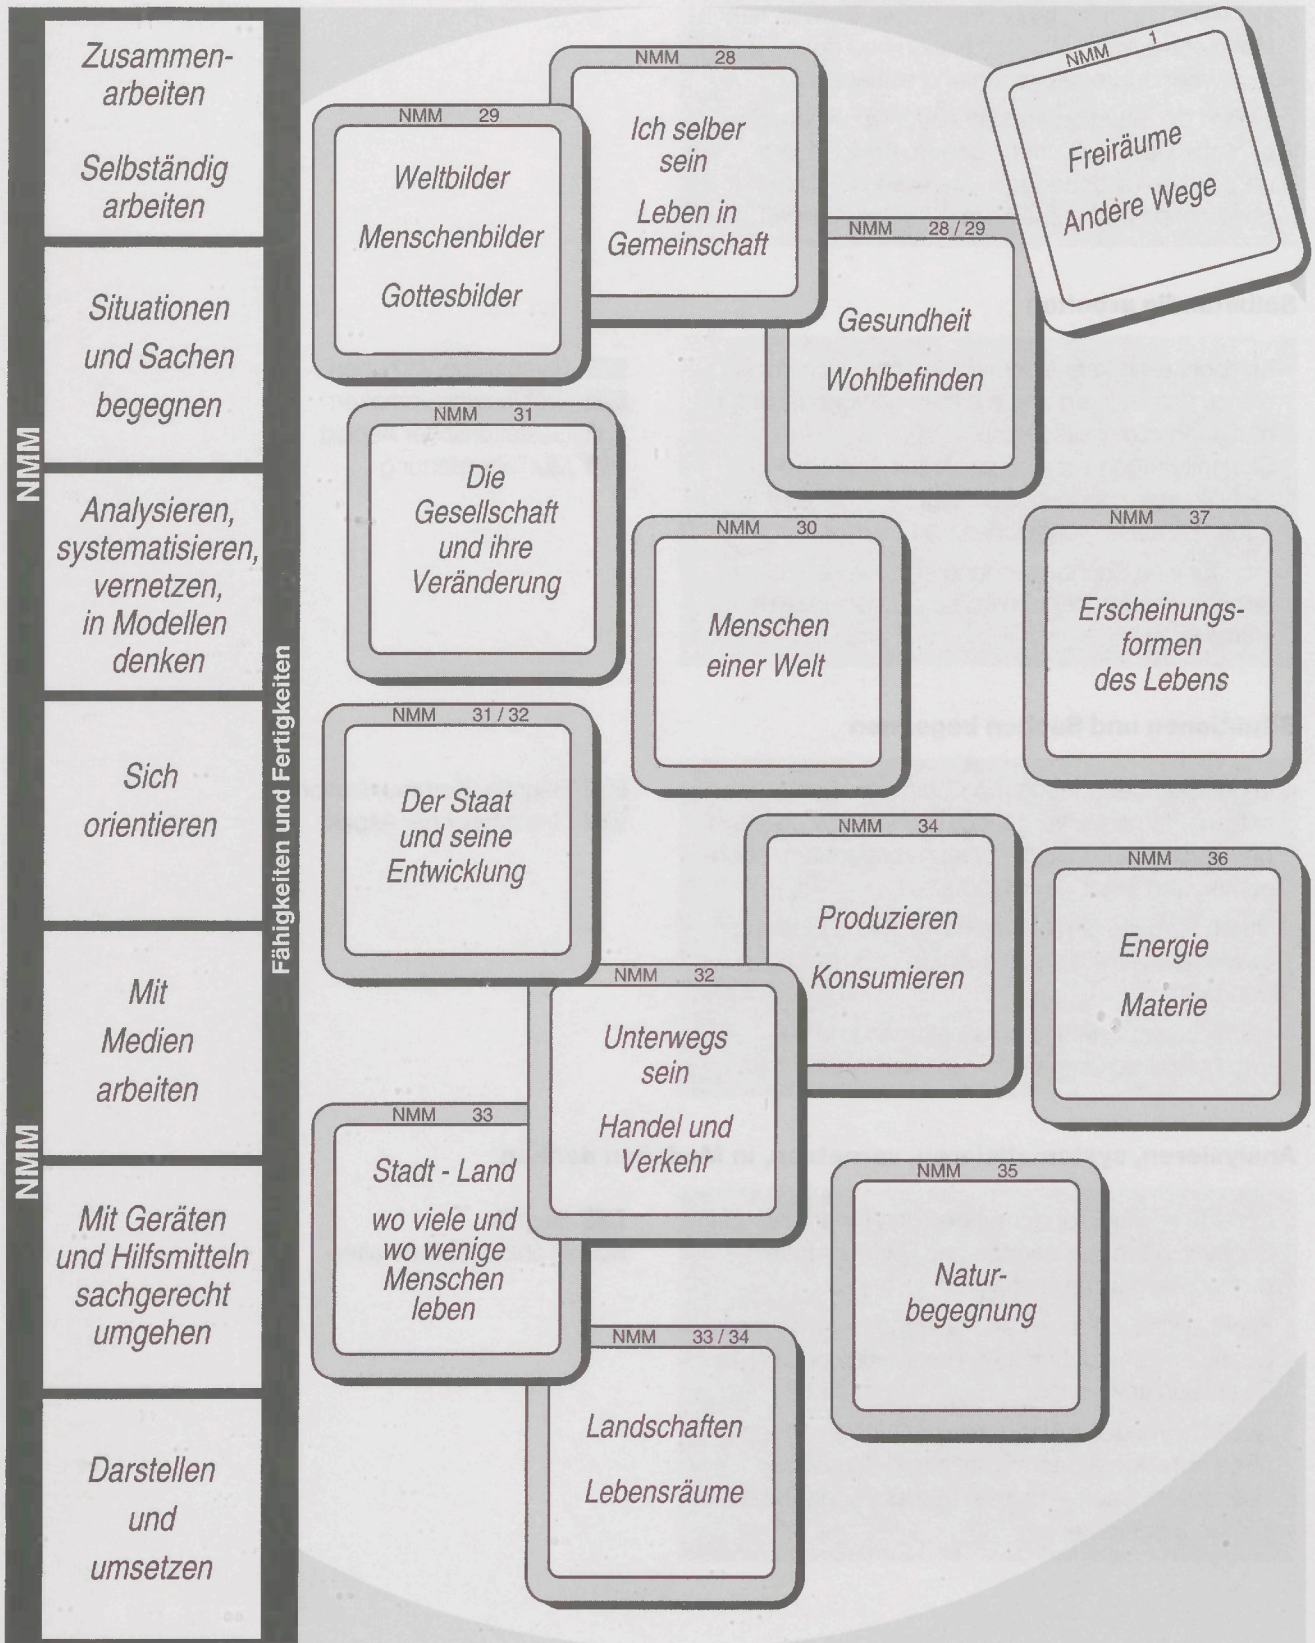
NMM

Zusammenarbeiten

Selbständig arbeiten

Situationen und Sachen begegnen

Analysieren, systematisieren, vernetzen, in Modellen denken

Sich orientieren

Mit Medien arbeiten

Mit Geräten und Hilfsmitteln sachgerecht umgehen

Darstellen und umsetzen

NMM

Fähigkeiten und Fertigkeiten

NMM 29
Weltbilder
Menschenbilder
Gottesbilder

NMM 28
Ich selber sein
Leben in Gemeinschaft

NMM 1
Freiräume
Andere Wege

NMM 28 / 29
Gesundheit
Wohlbefinden

NMM 31
Die Gesellschaft und ihre Veränderung

NMM 30
Menschen einer Welt

NMM 37
Erscheinungsformen des Lebens

NMM 31 / 32
Der Staat und seine Entwicklung

NMM 34
Produzieren
Konsumieren

NMM 36
Energie
Materie

NMM 32
Unterwegs sein
Handel und Verkehr

NMM 33
Stadt - Land
wo viele und wo wenige Menschen leben

NMM 35
Naturbegegnung

NMM 33 / 34
Landschaften
Lebensräume